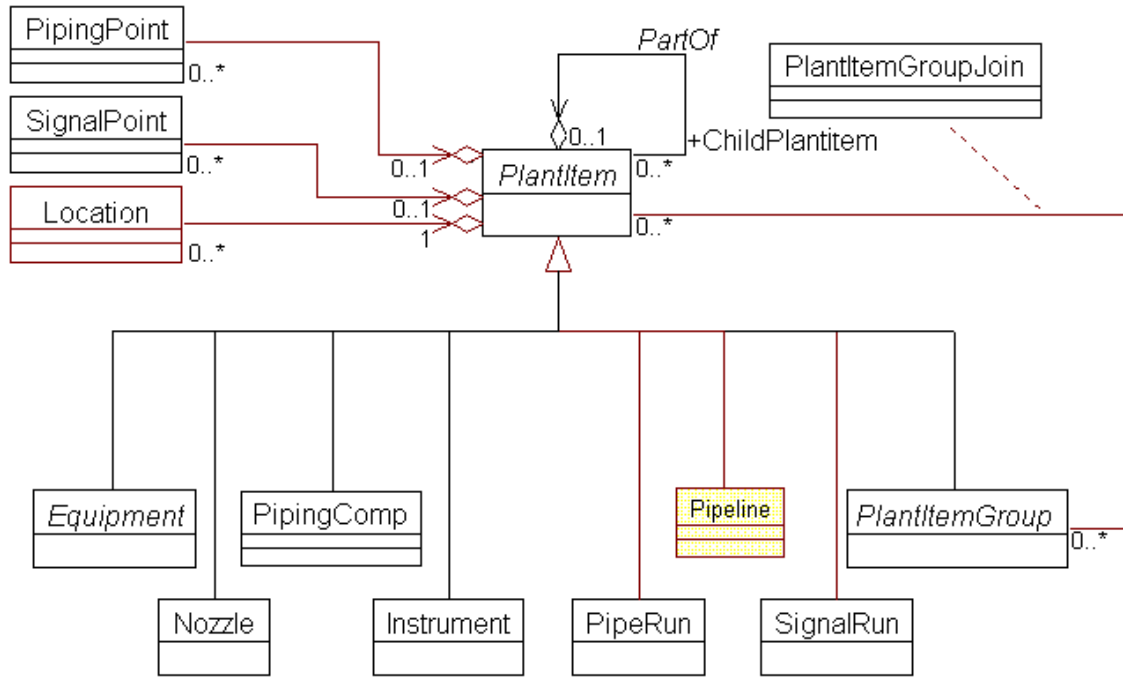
PipingPoint
0..*
SignalPoint
0..*
Location
0..*
PartOf
0..1
+ChildPlantitem
PlantItemGroupJoin
0..1
0..1
1
PlantItem
0..*
0..*
Equipment
PipingComp
Pipeline
PlantItemGroup
0..*
Nozzle
Instrument
PipeRun
SignalRun